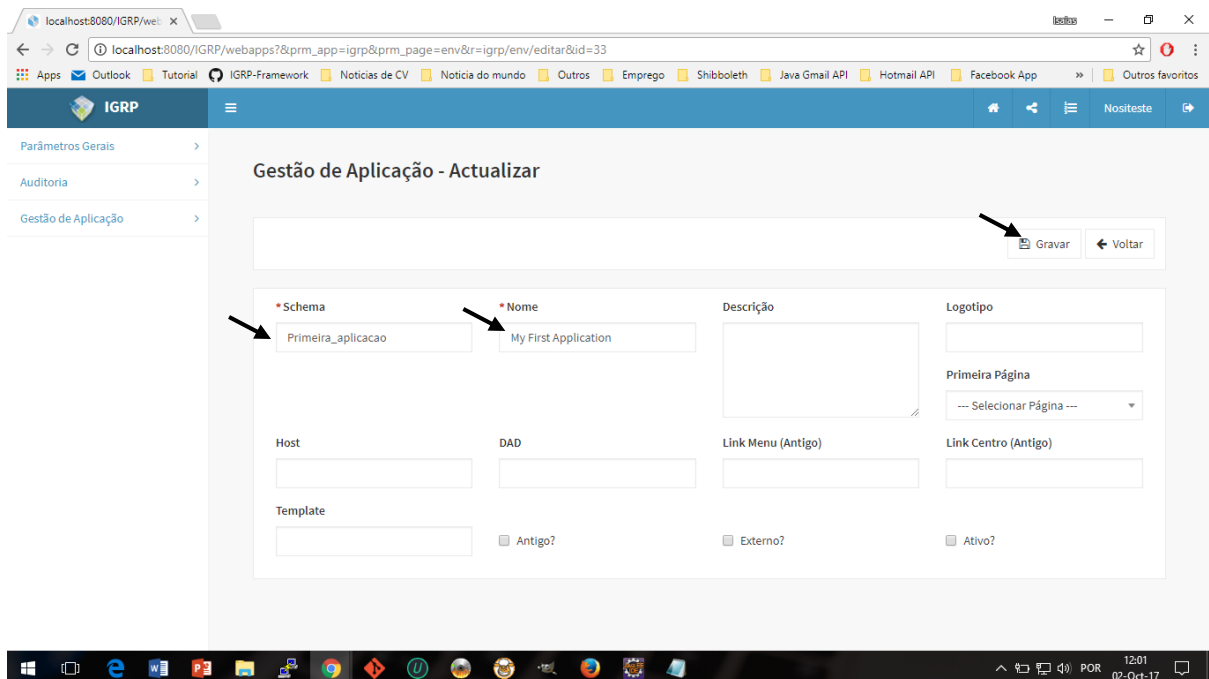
localhost:8080/IGRP/web ×

localhost:8080/IGRP/webapps?&prm_app=igrp&prm_page=env&r=igrp/env/editar&id=33

Apps Outlook Tutorial IGRP-Framework Noticias de CV Noticia do mundo Outros Emprego Shibboleth Java Gmail API Hotmail API Facebook App » Outros favoritos

IGRP

Nositeste

Parâmetros Gerais
Auditoria
Gestão de Aplicação

Gestão de Aplicação - Actualizar

Gravar Voltar

*Schema
Primeira_aplicacao

*Nome
My First Application

Descrição

Logotipo

Primeira Página
--- Selecionar Página ---

Host

DAD

Link Menu (Antigo)

Link Centro (Antigo)

Template

Antigo?

Externo?

Ativo?

POR 12:01 02-Oct-17